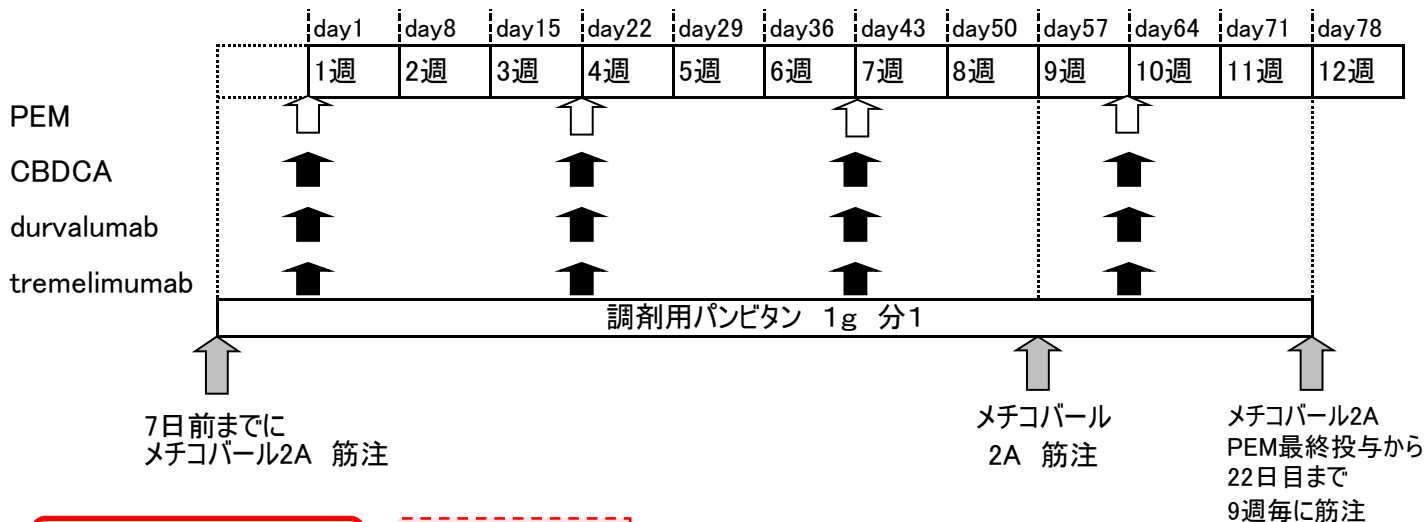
| | day1 | day8 | day15 | day22 | day29 | day36 | day43 | day50 | day57 | day64 | day71 | day78 |
|---|---|---|---|---|---|---|---|---|---|---|---|---|
| | 1週 | 2週 | 3週 | 4週 | 5週 | 6週 | 7週 | 8週 | 9週 | 10週 | 11週 | 12週 |

PEM
CBDCA
durvalumab
tremelimumab

調剤用パンビタン 1g 分1

7日前までに
メチコバール2A 筋注

メチコバール
2A 筋注

メチコバール2A
PEM最終投与から
22日目まで
9週毎に筋注